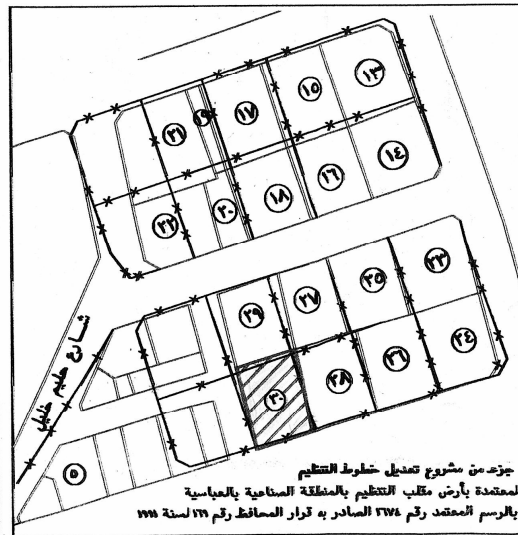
١٣
١٥
١٧
١٩
٢١
١٤
١٦
١٨
٢٠
٢٢
٣٣
٢٥
٢٧
٢٩
٢٤
٢٦
٢٨
٣٠
٥

شارع حليم خليل

جزء من مشروع تعديل خطوط التنظيم
المعتمدة بأرض مقلب التنظيم بالمنطقة الصناعية بالعباسية
بالرسم المعتمد رقم ٢٦٧٤ الصادر به قرار المحافظ رقم ١٦١ لسنة ١٩٩٨